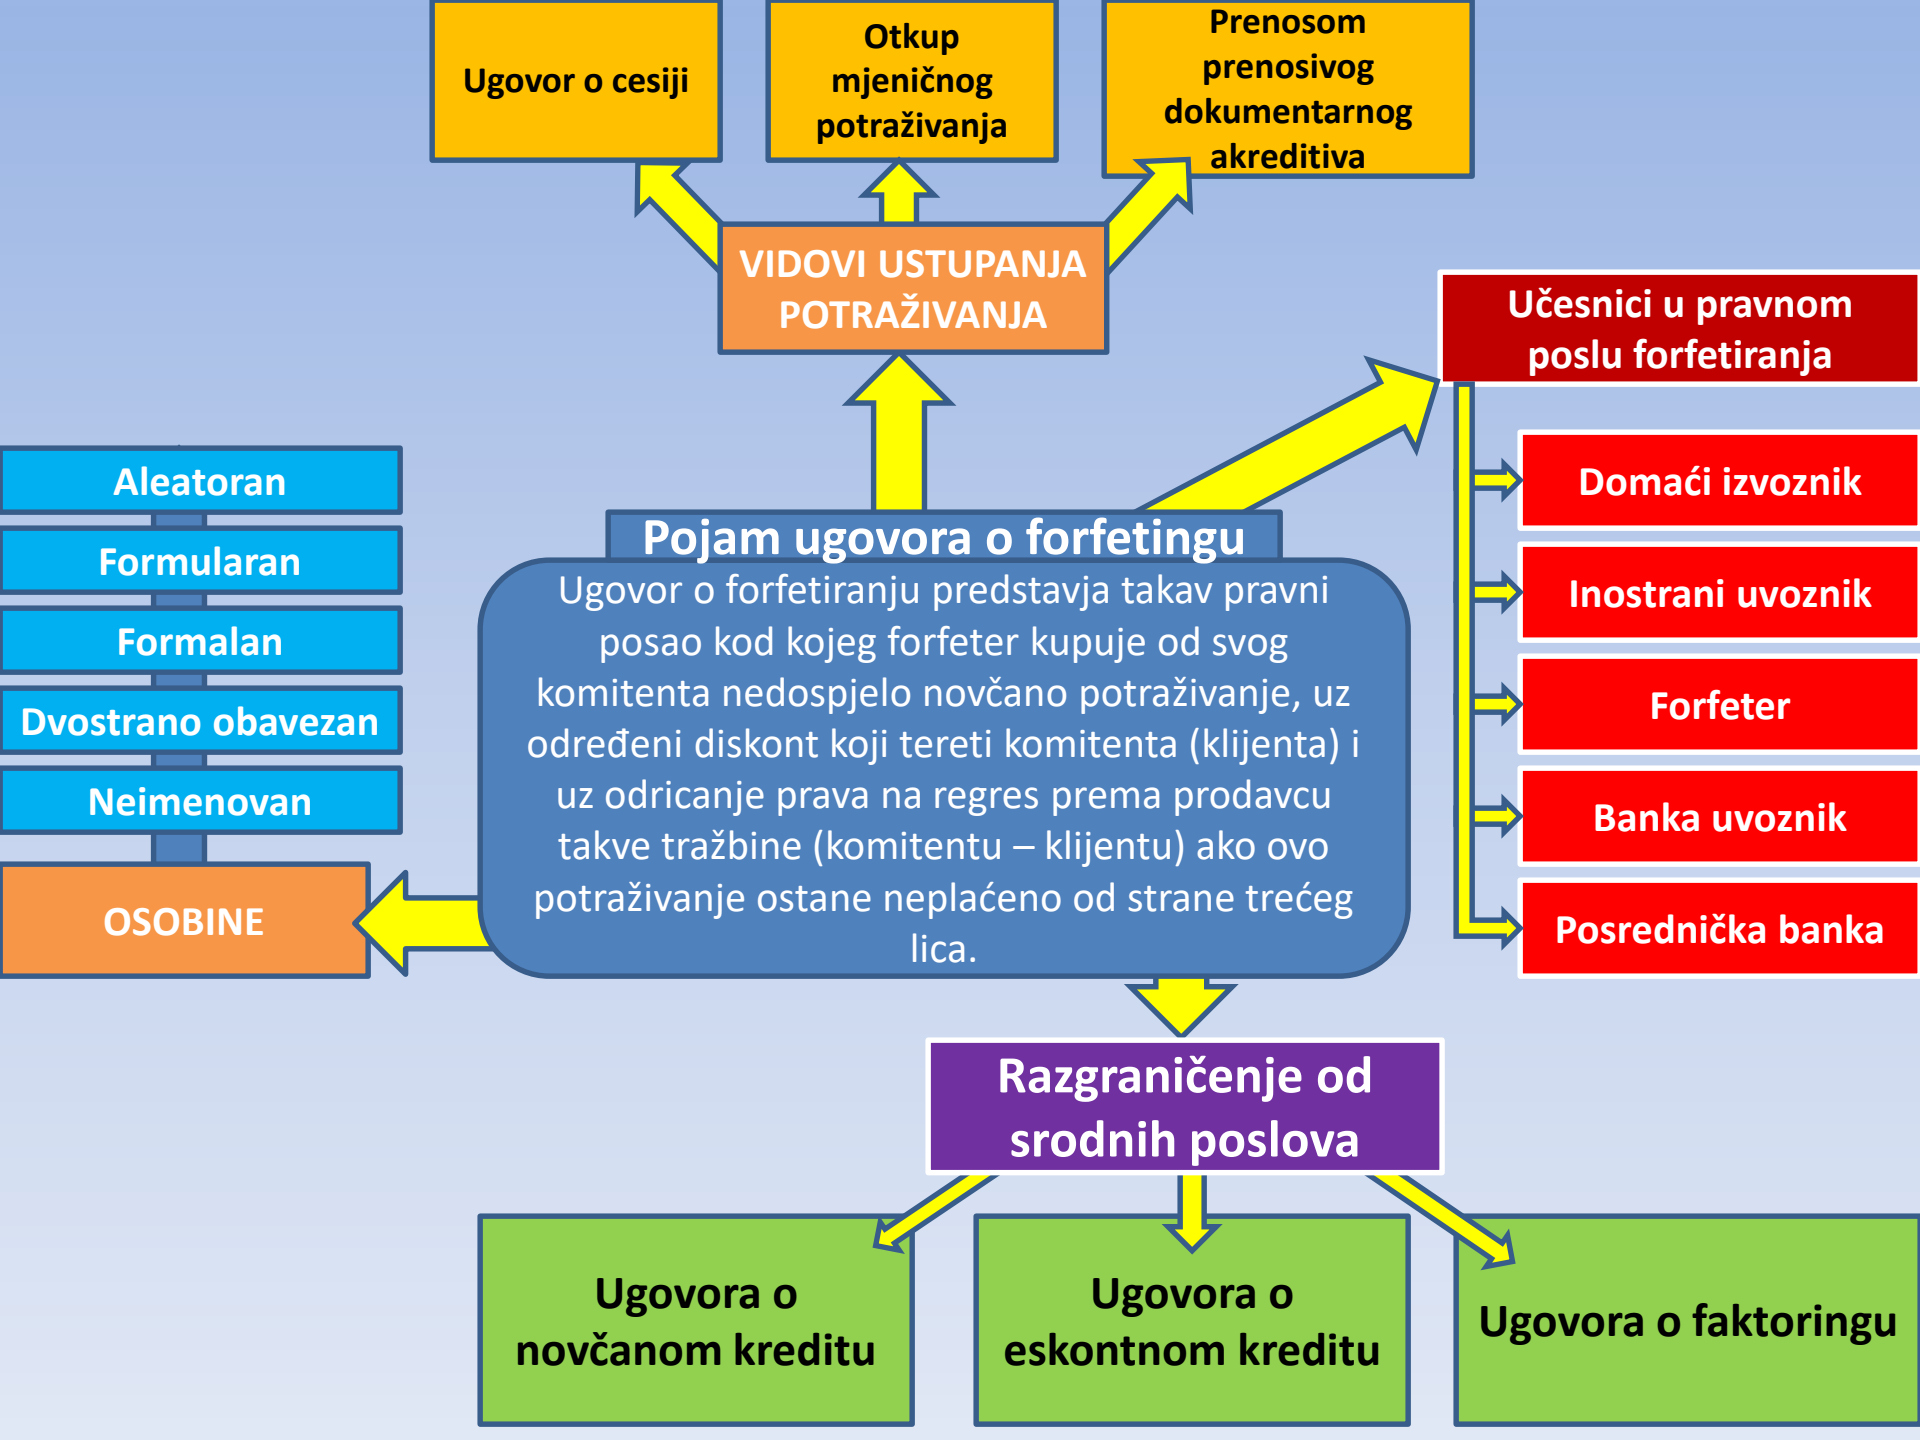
Ugovor o cesiji

Otkup mjeničnog potraživanja

Prenosom prenosivog dokumentarnog akreditiva

VIDOVI USTUPANJA POTRAŽIVANJA

Učesnici u pravnom poslu forfetiranja

Domaći izvoznik

Inostrani uvoznik

Forfeter

Banka uvoznik

Posrednička banka

Aleatoran

Formularan

Formalan

Dvostrano obavezan

Neimenovan

OSOBINE

Pojam ugovora o forfetingu

Ugovor o forfetiranju predstavja takav pravni posao kod kojeg forfeter kupuje od svog komitenta nedospjelo novčano potraživanje, uz određeni diskont koji tereti komitenta (klijenta) i uz odricanje prava na regres prema prodavcu takve tražbine (komitentu – klijentu) ako ovo potraživanje ostane neplaćeno od strane trećeg lica.

Razgraničenje od srodnih poslova

Ugovora o novčanom kreditu

Ugovora o eskontnom kreditu

Ugovora o faktoringu